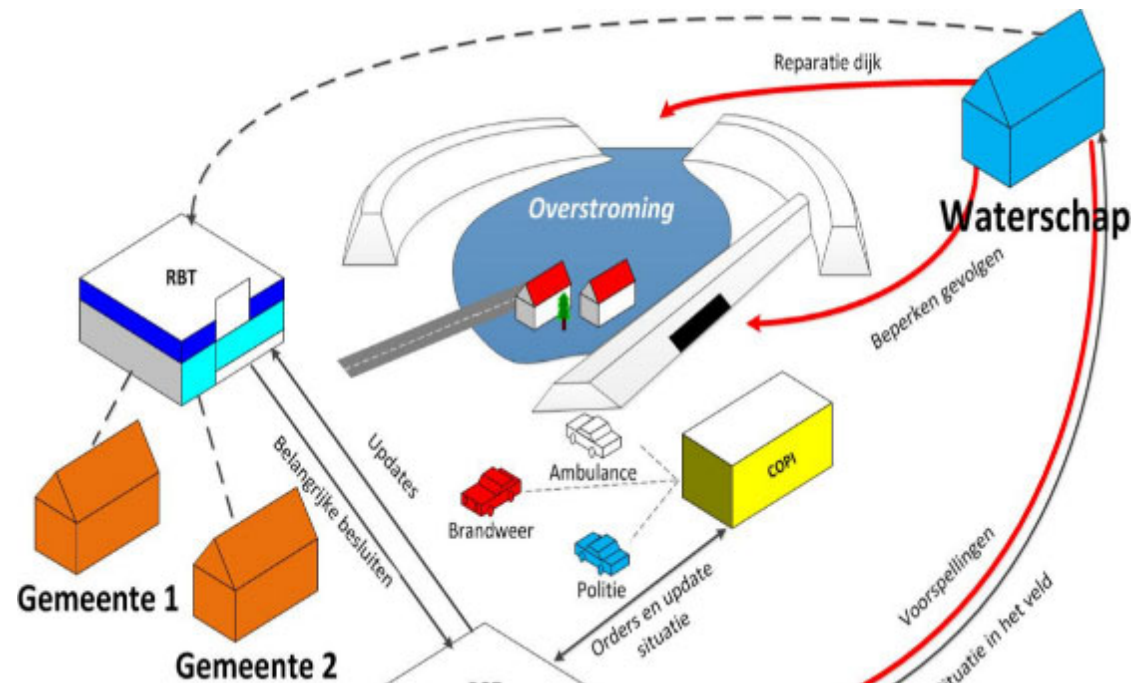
Reparatie dijk

Waterschap

Overstroming

RBT

Beperken gevolgen

Updates

Belangrijke besluiten

Ambulance

COPI

Brandweer

Politie

Orders en update situatie

Voorspellingen

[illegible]ituatie in het veld

Gemeente 1

Gemeente 2

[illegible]